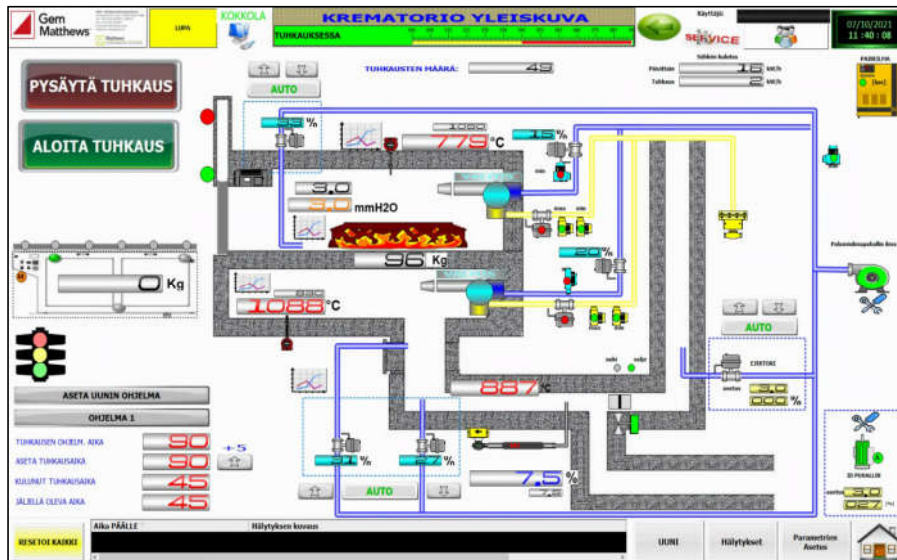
Gem Matthews

LUPA

KOKKOLA

KREMATORIO YLEISKUVA

TUHKAUKSESSA

Käyttäjä

SERVICE

07/10/2021
11 : 40 : 08

PYSÄYTÄ TUHKAUS

ALOITA TUHKAUS

AUTO

TUHKAUSTEN MÄÄRÄ: 49

Sähkön kulutus
Päivittäin 16 kW/h
Tuhkaus 2 kW/h

PAINELIMA

%

1000
779 °C

15 %

3.0
3.0 mmH2O

96 Kg

20 %

0 Kg

1088 °C

Palamisilmapuhallin

AUTO

ASETA UUNIN OHJELMA

OHJELMA 1

TUHKAUKSEN OHJELM. AIKA 90
ASETA TUHKAUSAIKA 90
KULUNUT TUHKAUSAIKA 45
JÄLJELLÄ OLEVA AIKA 45

+5

887 °C

CIRTORI
asetus
0.0
000 %

%
%

AUTO

7.5 %

RESETOI KAIKKI

Aika PÄÄLLE

Hälytyksen kuvaus

UUNI

Hälytykset

Parametrien Asetus